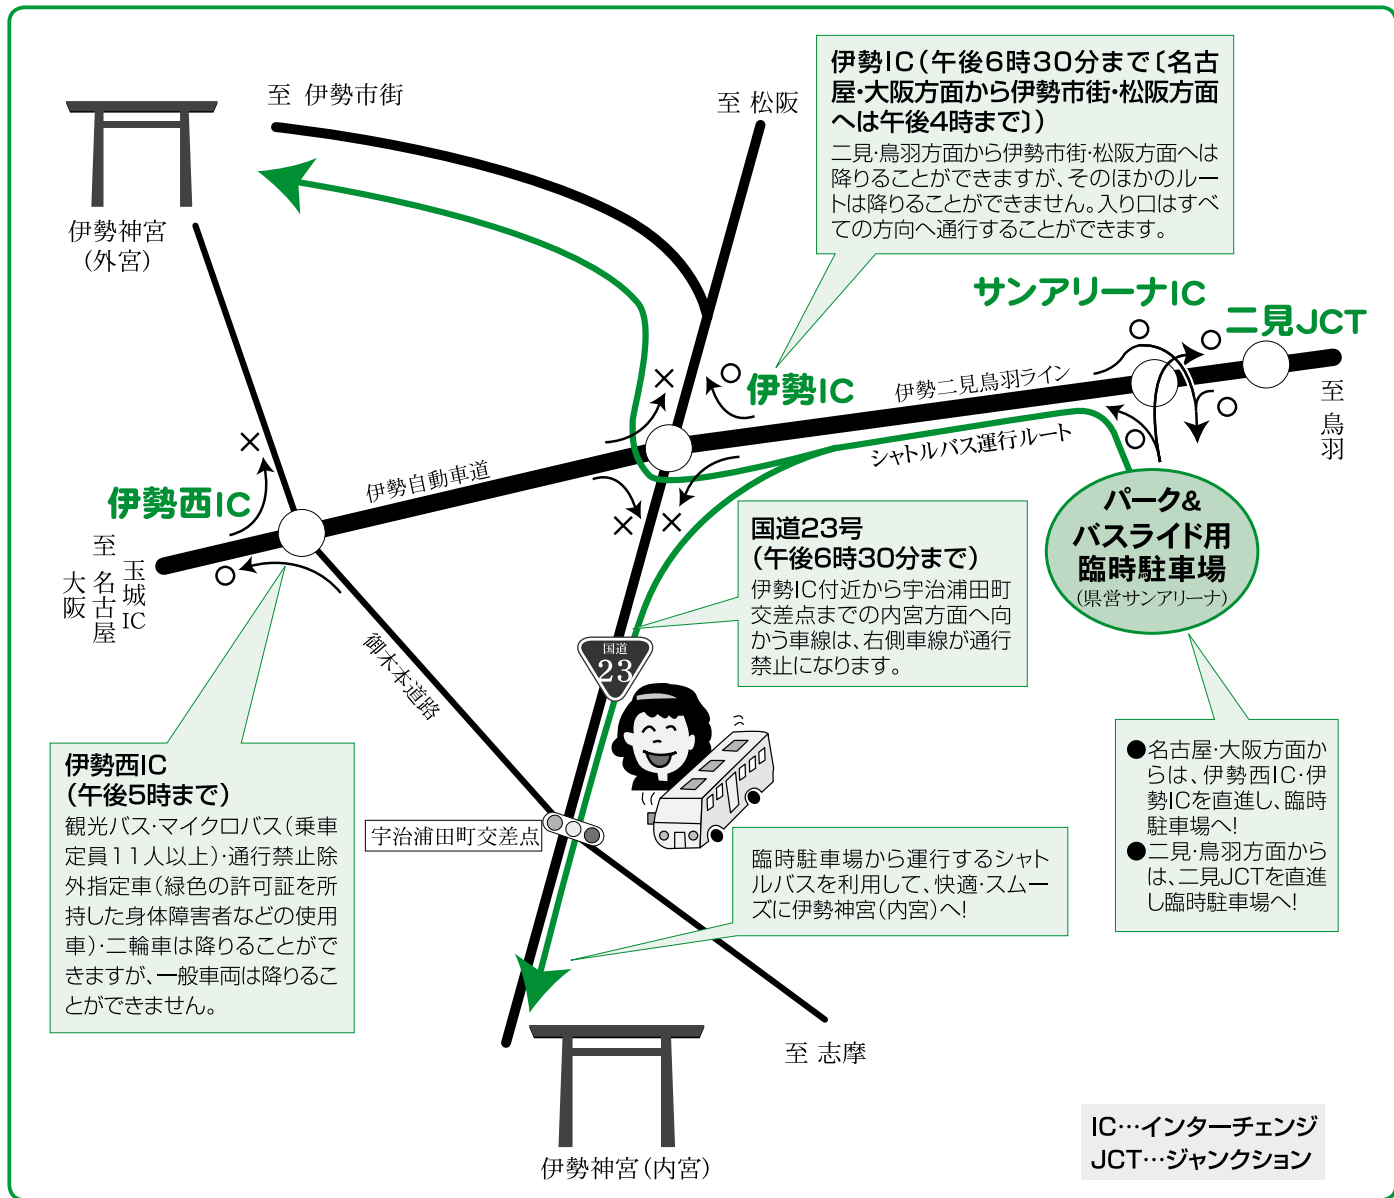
至 伊勢市街

至 松阪

伊勢IC（午後6時30分まで〔名古屋・大阪方面から伊勢市街・松阪方面へは午後4時まで〕）
二見・鳥羽方面から伊勢市街・松阪方面へは降りることができますが、そのほかのルートは降りることができません。入り口はすべての方向へ通行することができます。

伊勢神宮（外宮）

サンアリーナIC

二見JCT

伊勢IC

伊勢二見鳥羽ライン

至 鳥羽

シャトルバス運行ルート

伊勢自動車道

伊勢西IC

パーク&バスライド用臨時駐車場（県営サンアリーナ）

至 大阪 名古屋 玉城IC

国道23号（午後6時30分まで）
伊勢IC付近から宇治浦田町交差点までの内宮方面へ向かう車線は、右側車線が通行禁止になります。

御木本道路

国道 23

●名古屋・大阪方面からは、伊勢西IC・伊勢ICを直進し、臨時駐車場へ!
●二見・鳥羽方面からは、二見JCTを直進し臨時駐車場へ!

伊勢西IC（午後5時まで）
観光バス・マイクロバス（乗車定員11人以上）・通行禁止除外指定車（緑色の許可証を所持した身体障害者などの使用車）・二輪車は降りることができますが、一般車両は降りることができません。

宇治浦田町交差点

臨時駐車場から運行するシャトルバスを利用して、快適・スムーズに伊勢神宮（内宮）へ!

至 志摩

伊勢神宮（内宮）

IC…インターチェンジ
JCT…ジャンクション